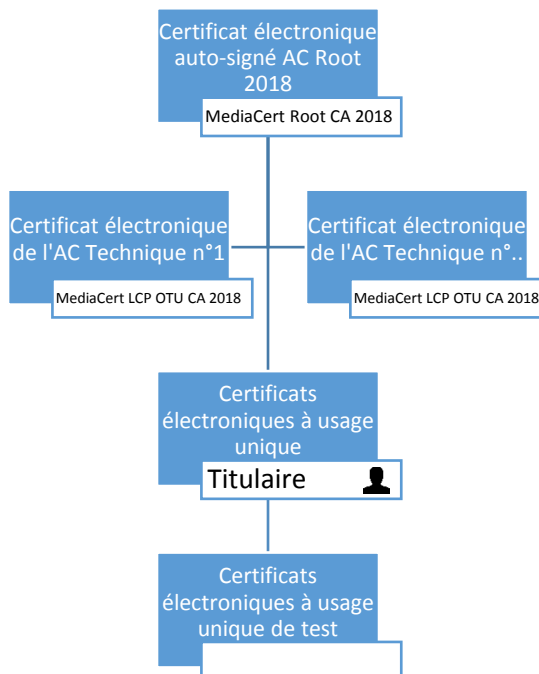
Certificat électronique auto-signé AC Root 2018

MediaCert Root CA 2018

Certificat électronique de l'AC Technique n°1

MediaCert LCP OTU CA 2018

Certificat électronique de l'AC Technique n°..

MediaCert LCP OTU CA 2018

Certificats électroniques à usage unique

Titulaire

Certificats électroniques à usage unique de test